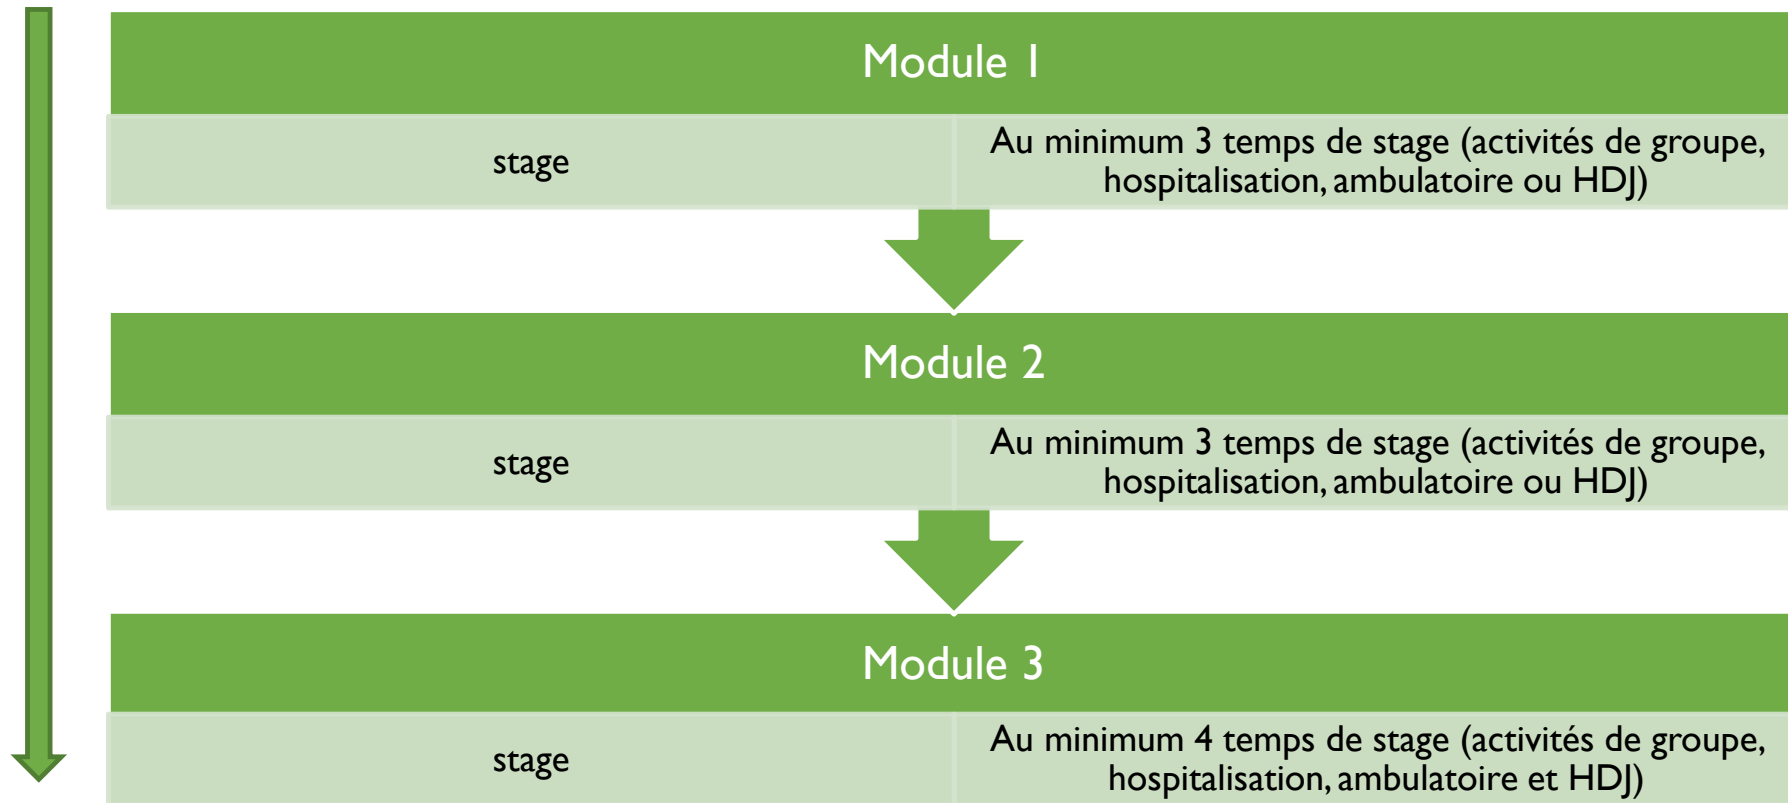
| Module 1 | |
|---|---|
| stage | Au minimum 3 temps de stage (activités de groupe, hospitalisation, ambulatoire ou HDJ) |

| Module 2 | |
|---|---|
| stage | Au minimum 3 temps de stage (activités de groupe, hospitalisation, ambulatoire ou HDJ) |

| Module 3 | |
|---|---|
| stage | Au minimum 4 temps de stage (activités de groupe, hospitalisation, ambulatoire et HDJ) |